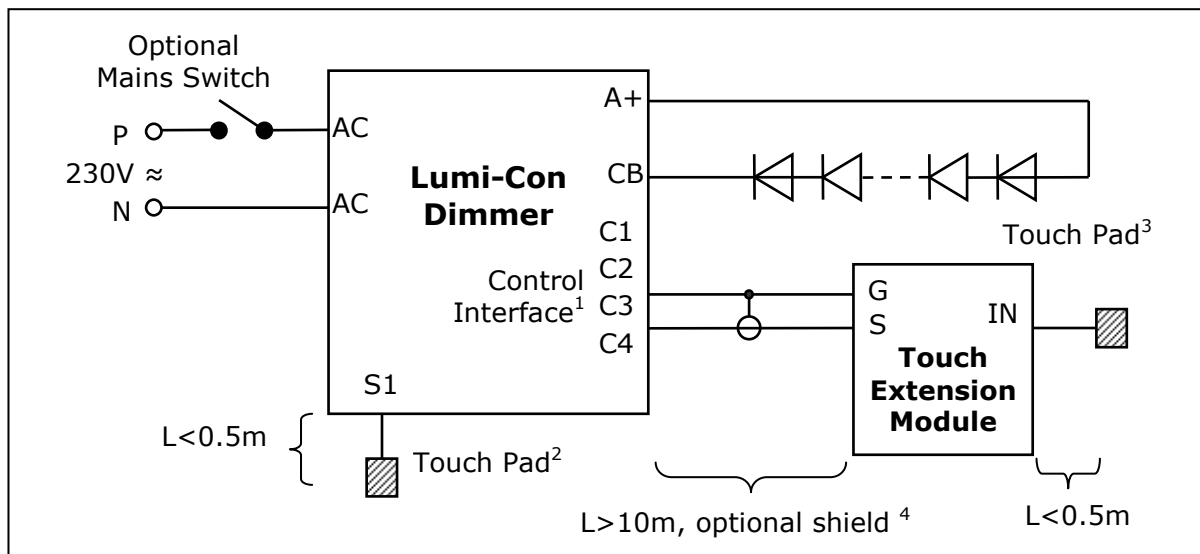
Optional Mains Switch

P

230V ≈

N

AC

AC

Lumi-Con Dimmer

A+

CB

C1

C2

C3

C4

Control Interface$^1$

S1

L<0.5m

Touch Pad$^2$

Touch Pad$^3$

G

S

IN

Touch Extension Module

L>10m, optional shield $^4$

L<0.5m